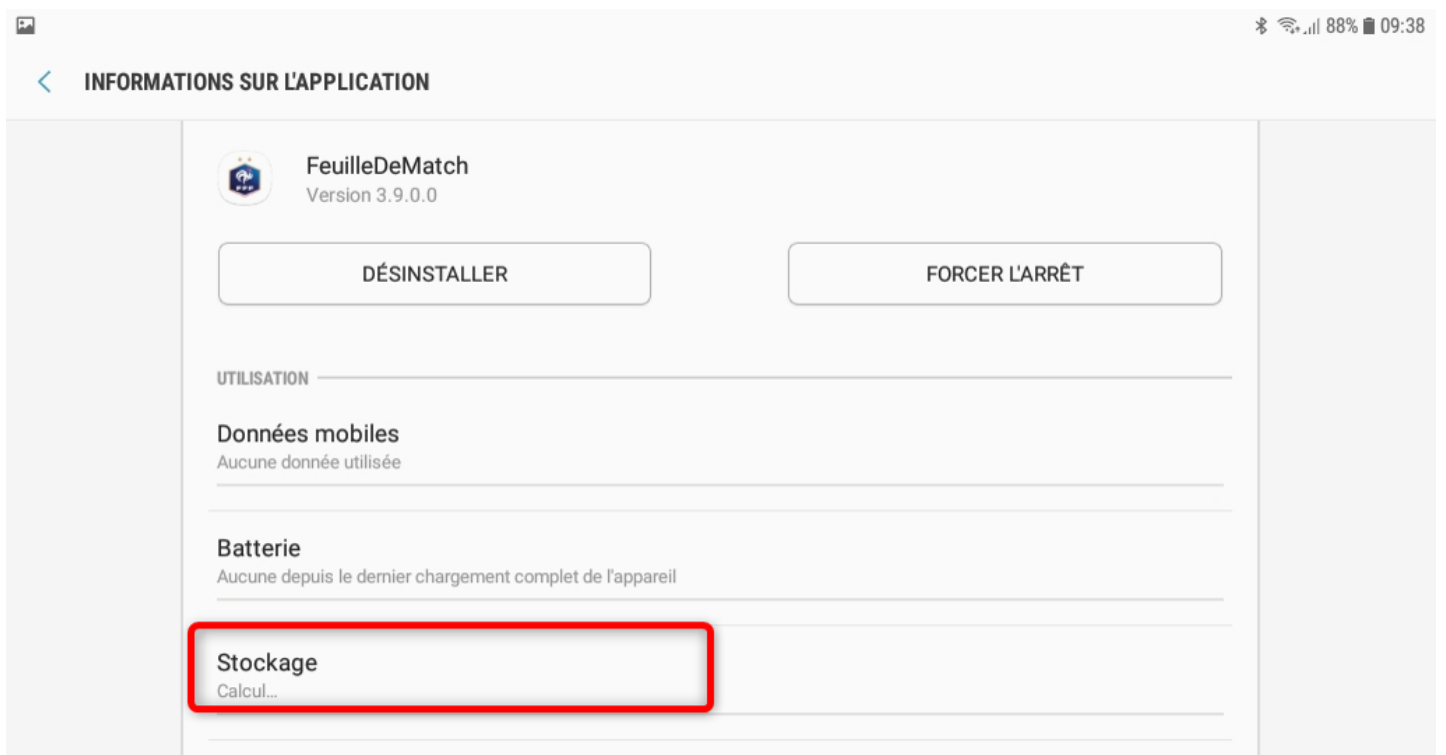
88% 09:38

INFORMATIONS SUR L'APPLICATION

FeuilleDeMatch
Version 3.9.0.0

DÉSINSTALLER

FORCER L'ARRÊT

UTILISATION

Données mobiles
Aucune donnée utilisée

Batterie
Aucune depuis le dernier chargement complet de l'appareil

Stockage
Calcul...